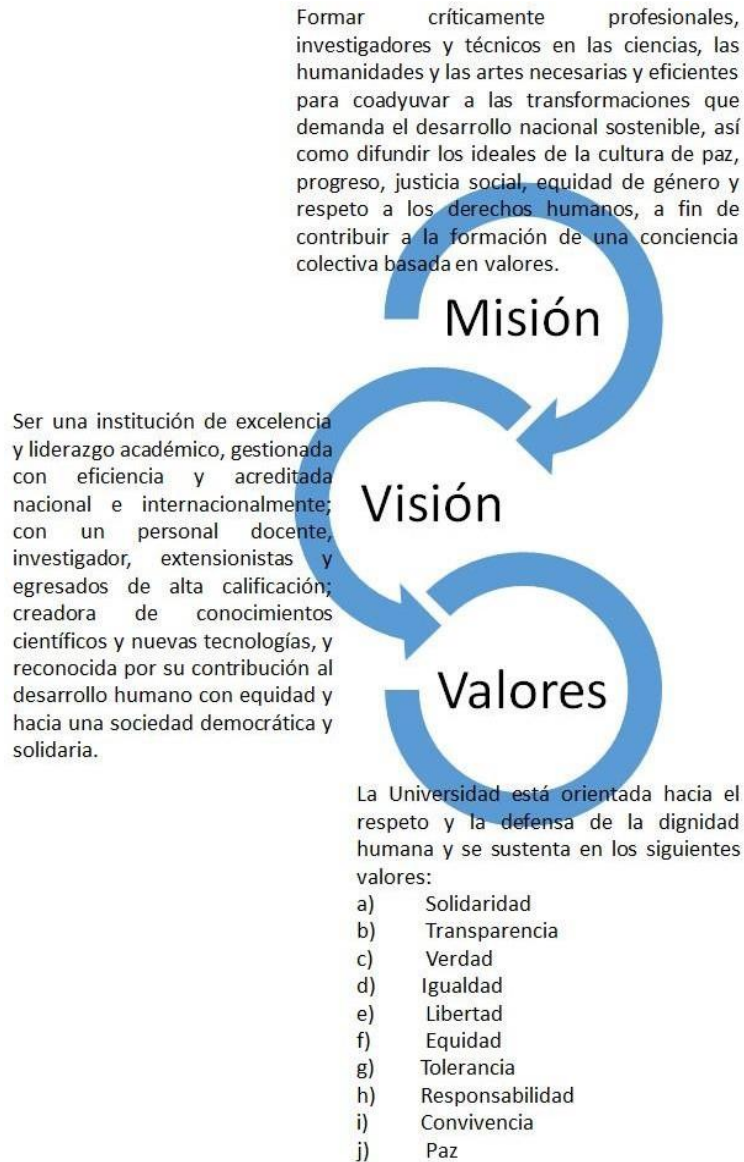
Formar críticamente profesionales, investigadores y técnicos en las ciencias, las humanidades y las artes necesarias y eficientes para coadyuvar a las transformaciones que demanda el desarrollo nacional sostenible, así como difundir los ideales de la cultura de paz, progreso, justicia social, equidad de género y respeto a los derechos humanos, a fin de contribuir a la formación de una conciencia colectiva basada en valores.

Misión

Ser una institución de excelencia y liderazgo académico, gestionada con eficiencia y acreditada nacional e internacionalmente; con un personal docente, investigador, extensionistas y egresados de alta calificación; creadora de conocimientos científicos y nuevas tecnologías, y reconocida por su contribución al desarrollo humano con equidad y hacia una sociedad democrática y solidaria.

Visión

Valores

La Universidad está orientada hacia el respeto y la defensa de la dignidad humana y se sustenta en los siguientes valores:
a) Solidaridad
b) Transparencia
c) Verdad
d) Igualdad
e) Libertad
f) Equidad
g) Tolerancia
h) Responsabilidad
i) Convivencia
j) Paz